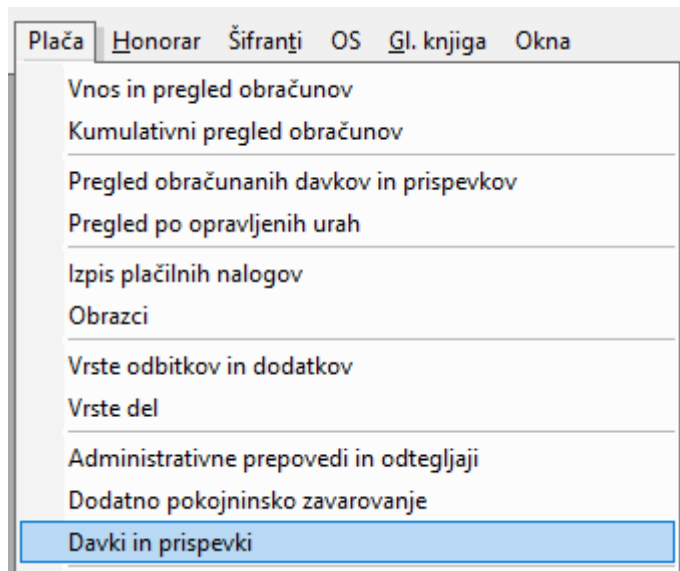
Plača Honorar Šifranti OS Gl. knjiga Okna

Vnos in pregled obračunov
Kumulativni pregled obračunov

Pregled obračunanih davkov in prispevkov
Pregled po opravljenih urah

Izpis plačilnih nalogov
Obrazci

Vrste odbitkov in dodatkov
Vrste del

Administrativne prepovedi in odtegljaji
Dodatno pokojninsko zavarovanje
Davki in prispevki